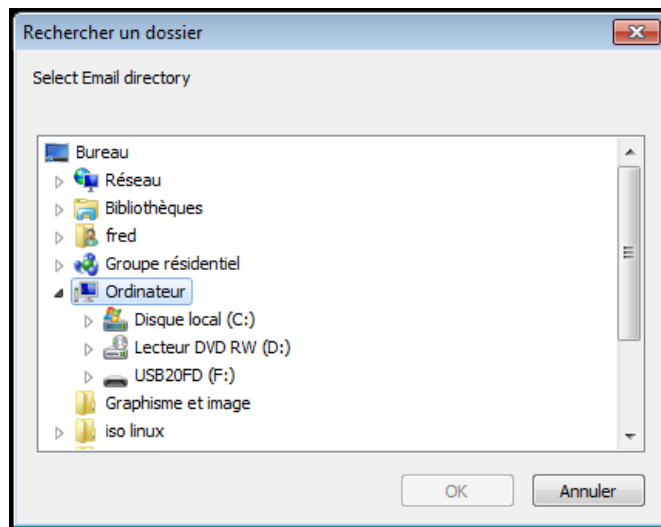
Rechercher un dossier

Select Email directory

Bureau
Réseau
Bibliothèques
fred
Groupe résidentiel
Ordinateur
Disque local (C:)
Lecteur DVD RW (D:)
USB20FD (F:)
Graphisme et image
iso linux

OK
Annuler